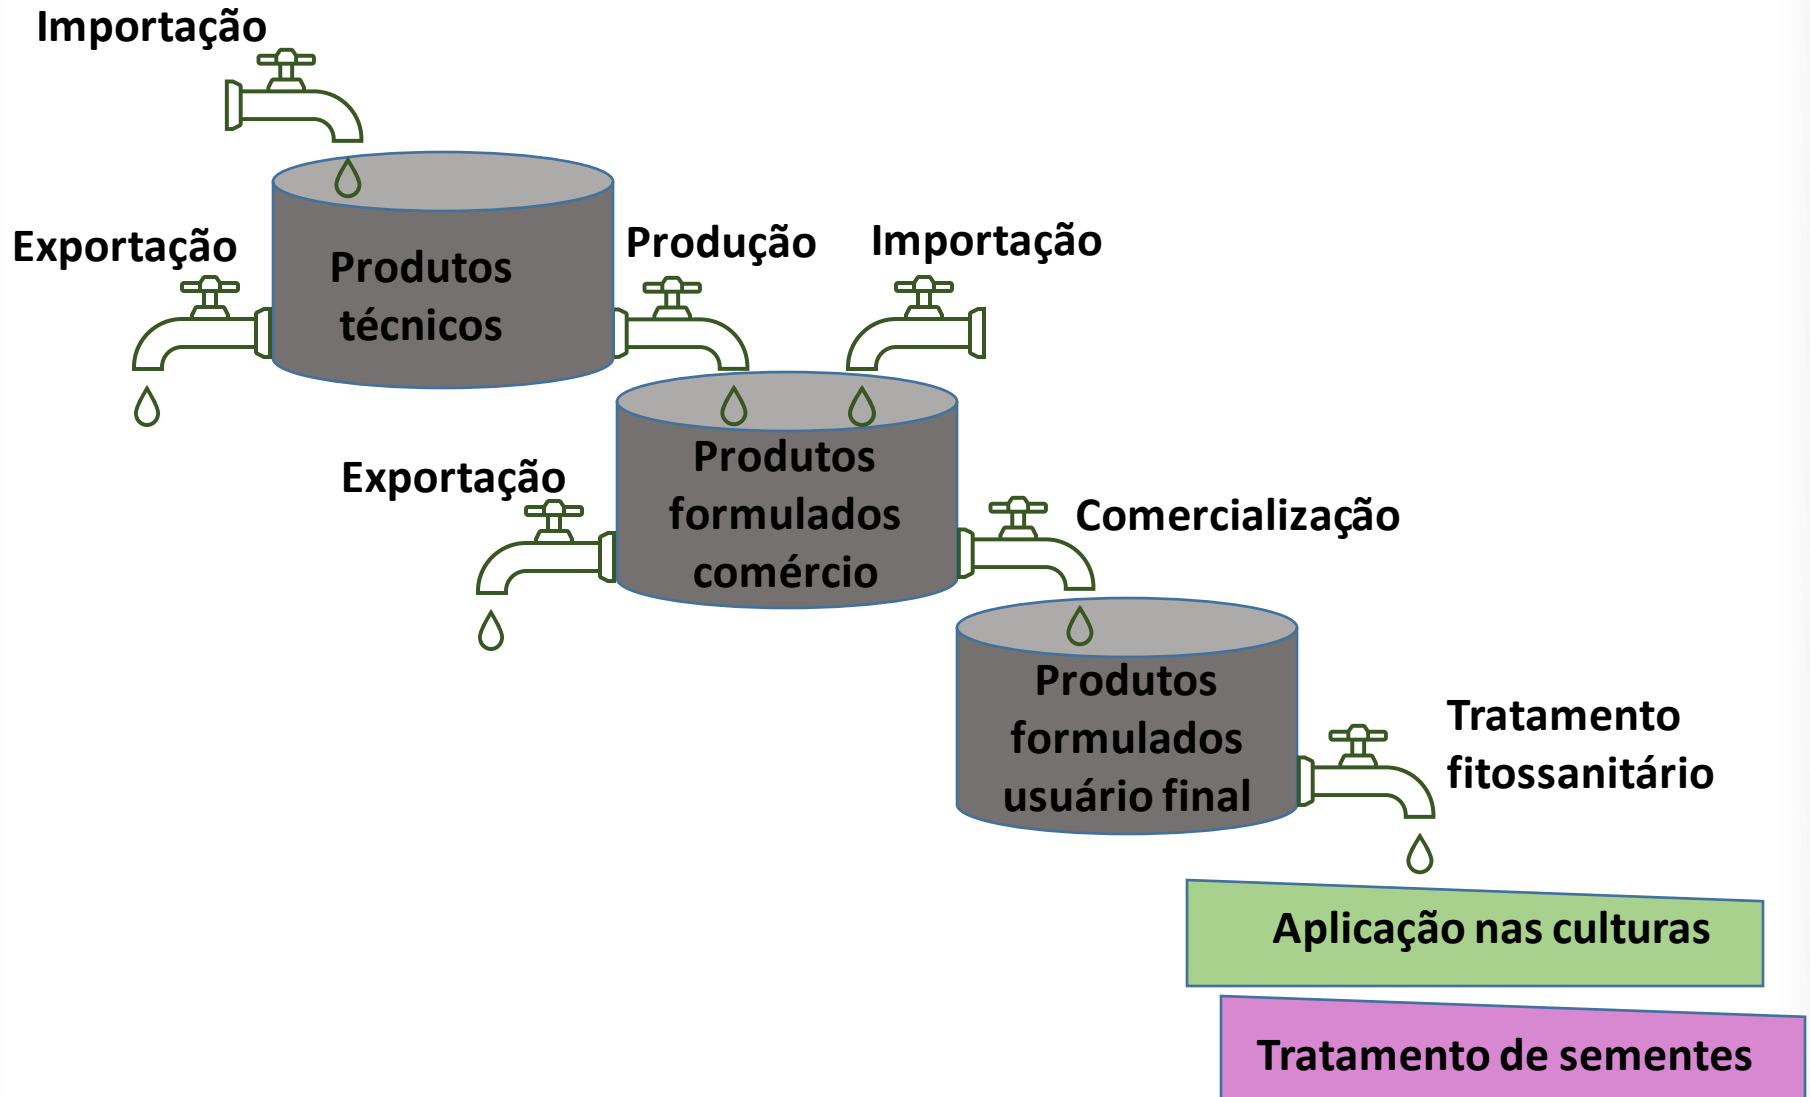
Importação

Exportação

Produtos técnicos

Produção

Importação

Exportação

Produtos formulados comércio

Comercialização

Produtos formulados usuário final

Tratamento fitossanitário

Aplicação nas culturas

Tratamento de sementes